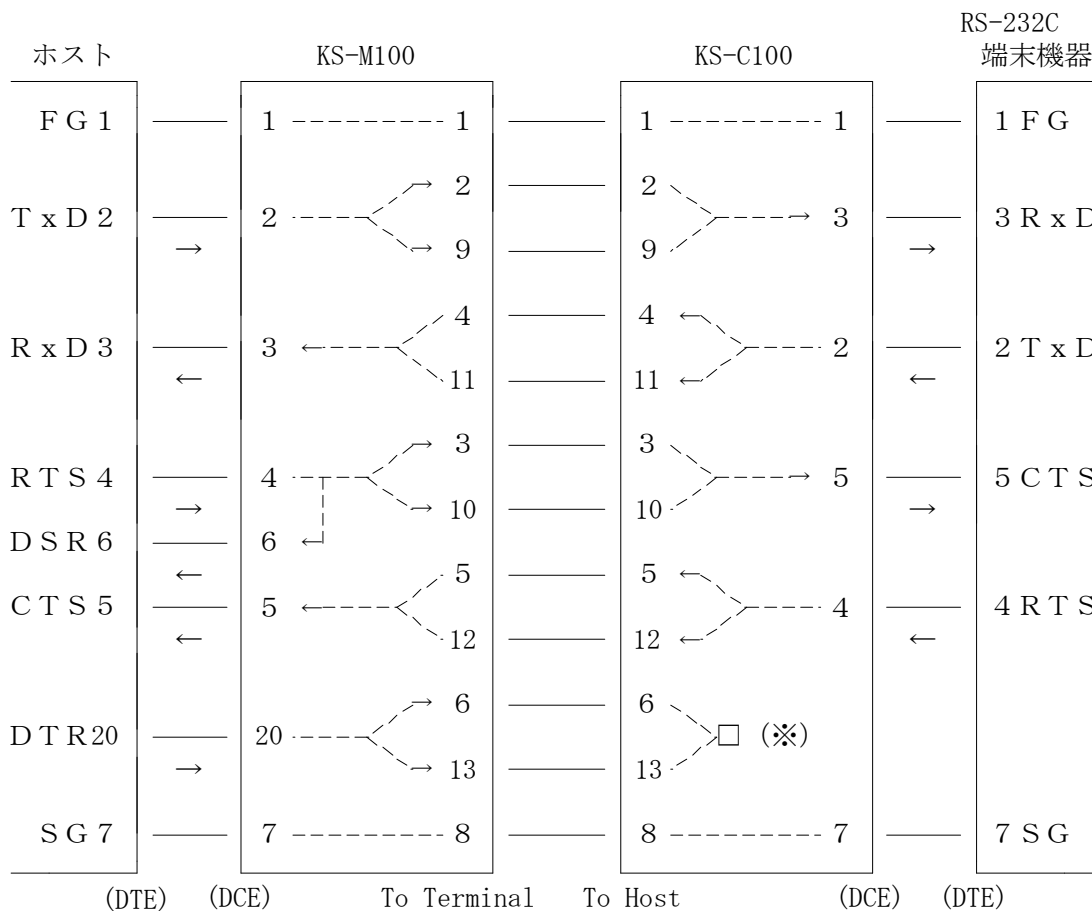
ホスト KS-M100 KS-C100 RS-232C 端末機器

FG1
TxD2
RxD3
RTS4
DSR6
CTS5
DTR20
SG7

1 1
2 2 9
3 4 11
4 3 10
6
5 5 12
20 6 13
7 8

1 1
2 9 3
4 11 2
3 10 5
5 12 4
6 13 □ (※)
8 7

1FG
3RxD
2TxD
5CTS
4RTS
7SG

(DTE) (DCE) To Terminal To Host (DCE) (DTE)